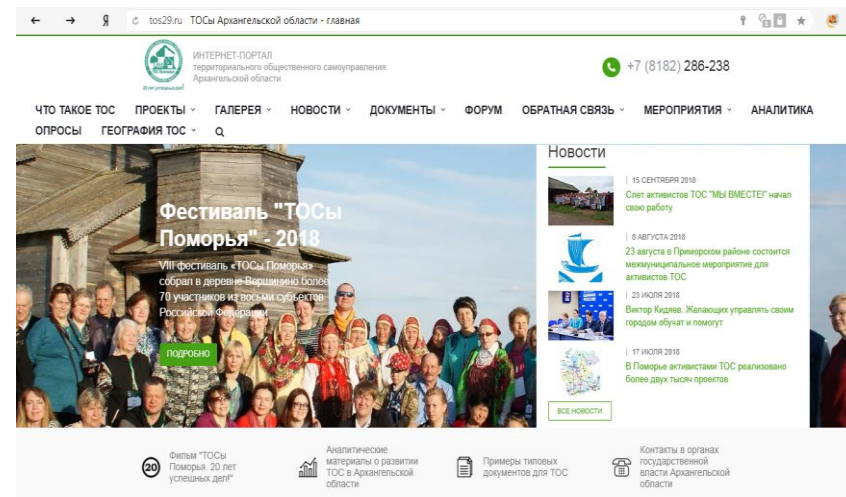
Я tos29.ru ТОСы Архангельской области - главная

ИНТЕРНЕТ-ПОРТАЛ территориального общественного самоуправления Архангельской области

+7 (8182) 286-238

ЧТО ТАКОЕ ТОС ПРОЕКТЫ ГАЛЕРЕЯ НОВОСТИ ДОКУМЕНТЫ ФОРУМ ОБРАТНАЯ СВЯЗЬ МЕРОПРИЯТИЯ АНАЛИТИКА ОПРОСЫ ГЕОГРАФИЯ ТОС

Фестиваль "ТОСы Поморья" - 2018

VIII фестиваль «ТОСы Поморья» собрал в деревне Верщинино более 70 участников из восьми субъектов Российской Федерации

ПОДРОБНО

Новости

15 СЕНТЯБРЯ 2018
Слет активистов ТОС "МЫ ВМЕСТЕ!" начал свою работу

8 АВГУСТА 2018
23 августа в Приморском районе состоится межмуниципальное мероприятие для активистов ТОС

23 ИЮЛЯ 2018
Виктор Кидяев: Желающих управлять своим городом обучат и помогут

17 ИЮЛЯ 2018
В Поморье активистами ТОС реализовано более двух тысяч проектов

ВСЕ НОВОСТИ

20 Фильм "ТОСы Поморья. 20 лет успешных дел!"

Аналитические материалы о развитии ТОС в Архангельской области

Примеры типовых документов для ТОС

Контакты в органах государственной власти Архангельской области